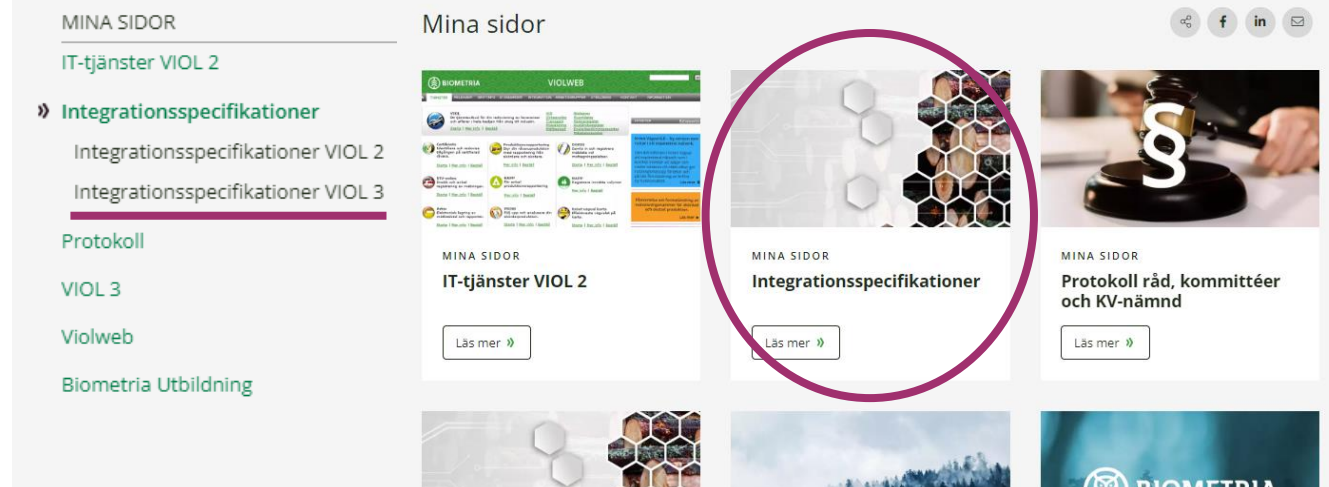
MINA SIDOR

IT-tjänster VIOL 2

» Integrationsspecifikationer

Integrationsspecifikationer VIOL 2

Integrationsspecifikationer VIOL 3

Protokoll

VIOL 3

Violweb

Biometria Utbildning

Mina sidor

BIOMETRIA VIOLWEB

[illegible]

MINA SIDOR

IT-tjänster VIOL 2

Läs mer »

MINA SIDOR

Integrationsspecifikationer

Läs mer »

MINA SIDOR

Protokoll råd, kommittéer och KV-nämnd

Läs mer »

BIOMETRIA